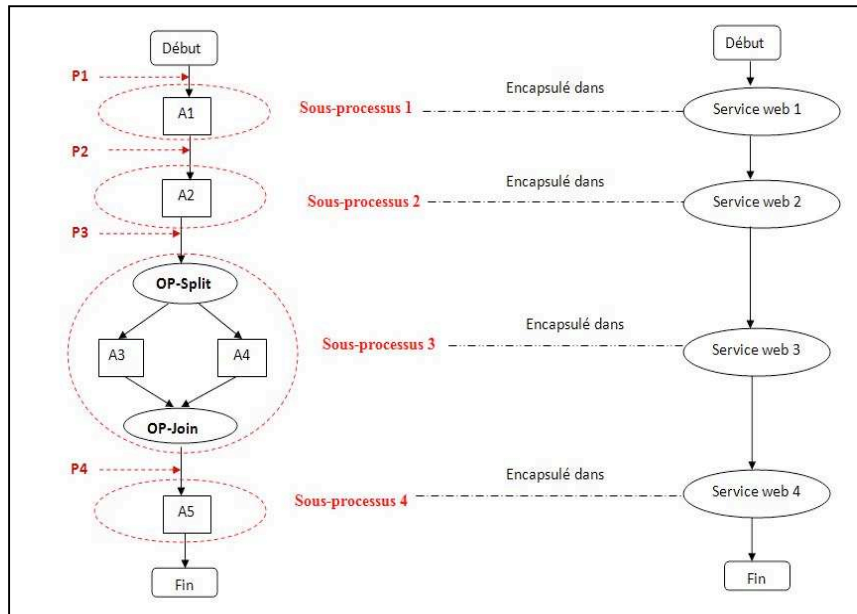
Début

P1

A1

P2

A2

P3

OP-Split

A3

A4

OP-Join

P4

A5

Fin

Sous-processus 1

Encapsulé dans

Sous-processus 2

Encapsulé dans

Sous-processus 3

Encapsulé dans

Sous-processus 4

Encapsulé dans

Début

Service web 1

Service web 2

Service web 3

Service web 4

Fin